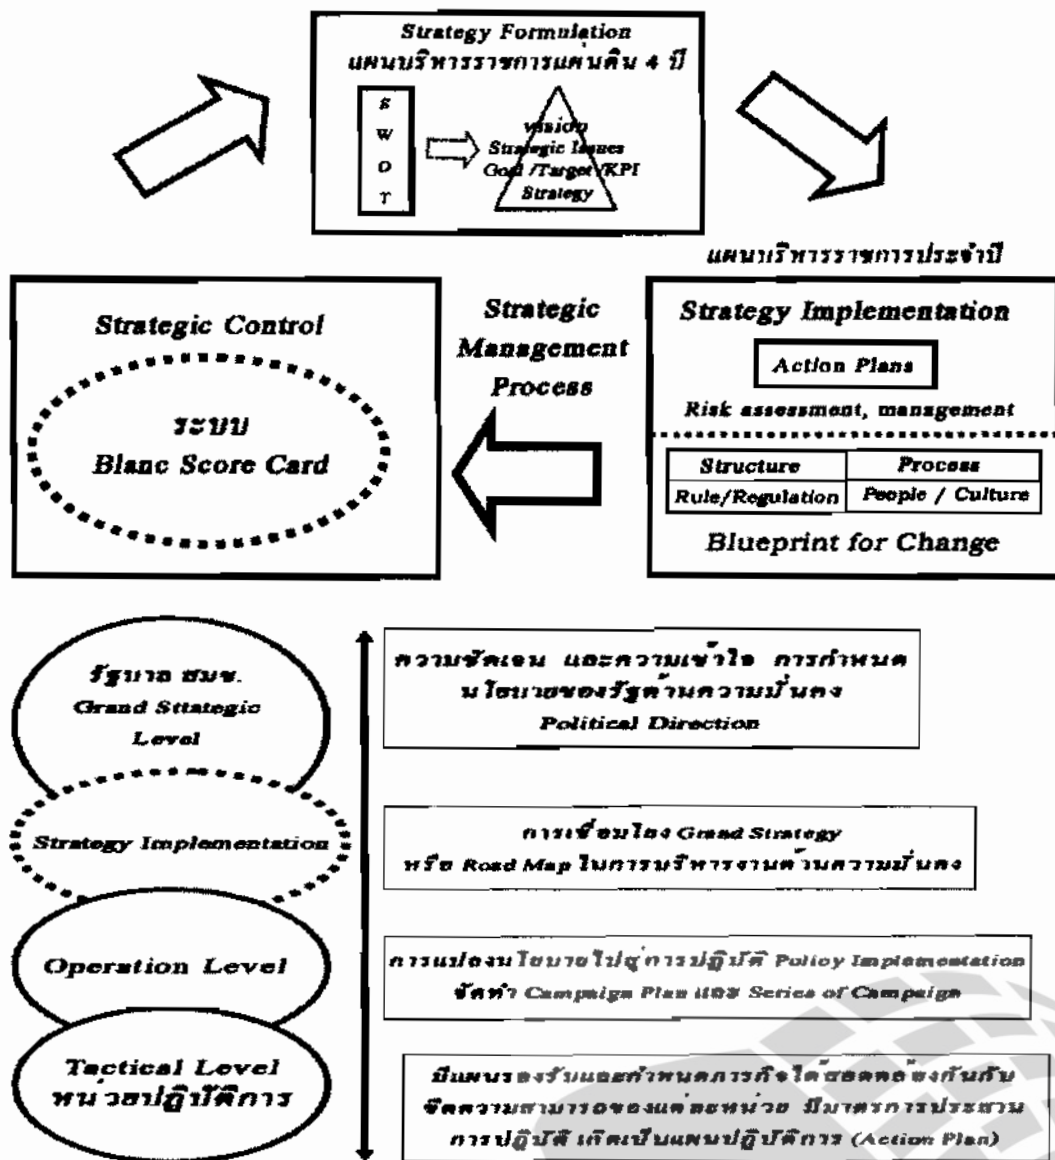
Strategy Formulation
แผนบริหารราชการแผ่นดิน 4 ปี

S
W
O
T

Vision
Strategic Issues
Goal /Target /KPI
Strategy

แผนบริหารราชการประจำปี

Strategic Control

ระบบ
Blanc Score Card

Strategic Management Process

Strategy Implementation

Action Plans

Risk assessment, management

| Structure | Process |
|---|---|
| Rule/Regulation | People / Culture |

Blueprint for Change

รัฐบาล สมช.
Grand Sttategic Level

ความชัดเจน และความเข้าใจ การกำหนดนโยบายของรัฐด้านความมั่นคง
Political Direction

Strategy Implementation

การเชื่อมโยง Grand Strategy หรือ Road Map ในการบริหารงานด้านความมั่นคง

Operation Level

การแปลงนโยบายไปสู่การปฏิบัติ Policy Implementation จัดทำ Campaign Plan และ Series of Campaign

Tactical Level
หน่วยปฏิบัติการ

มีแผนรองรับและกำหนดภารกิจได้สอดคล้องกันกับขีดความสามารถของแต่ละหน่วย มีมาตรการประสานการปฏิบัติ เกิดเป็นแผนปฏิบัติการ (Action Plan)